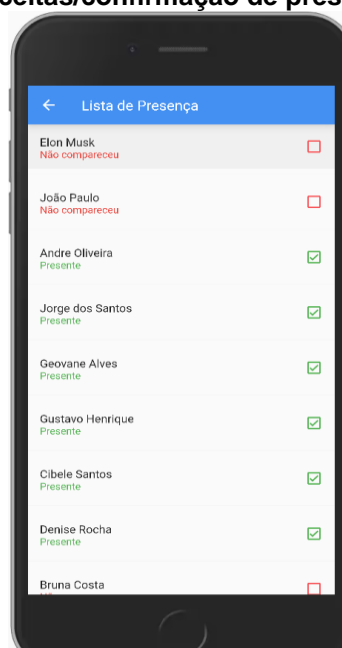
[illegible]eitas/confirmação de pres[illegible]

Lista de Presença

Elon Musk
Não compareceu

João Paulo
Não compareceu

Andre Oliveira
Presente

Jorge dos Santos
Presente

Geovane Alves
Presente

Gustavo Henrique
Presente

Cibele Santos
Presente

Denise Rocha
Presente

Bruna Costa
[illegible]